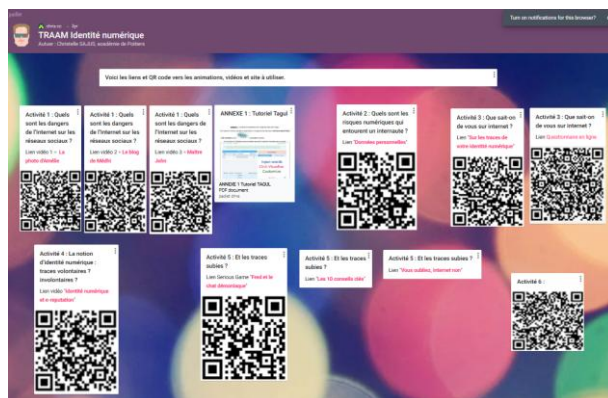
TRAAM Identité numérique

Auteur : Christelle SALES, académie de Poitiers

Turn on notifications for this browser?

Voici les liens et QR code vers les animations, vidéos et site à utiliser.

Activité 1 : Quels sont les dangers de l'internet sur les réseaux sociaux ?

Lien vidéo 1 – La photo d'Amélie

Activité 1 : Quels sont les dangers de l'internet sur les réseaux sociaux ?

Lien vidéo 2 – Le blog de Mélith

Activité 1 : Quels sont les dangers de l'internet sur les réseaux sociaux ?

Lien vidéo 3 – Maître John

ANNEXE 1 : Tutoriel Tagul

ANNEXE 1 Tutoriel TAGUL PDF document

Activité 2 : Quels sont les risques numériques qui entourent un internaute ?

Lien : "Données personnelles"

Activité 3 : Que sait-on de vous sur internet ?

Lien "Sur les traces de votre identité numérique"

Activité 3 : Que sait-on de vous sur internet ?

Lien Questionnaire en ligne

Activité 4 : La notion d'identité numérique : traces volontaires ? involontaires ?

Lien vidéo "Identité numérique et e-réputation"

Activité 5 : Et les traces subies ?

Lien Serious Game "Fred et le chat démoniaque"

Activité 5 : Et les traces subies ?

Lien "Les 10 conseils clés"

Activité 5 : Et les traces subies ?

Lien "Vous oubliez, internet non"

Activité 6 :